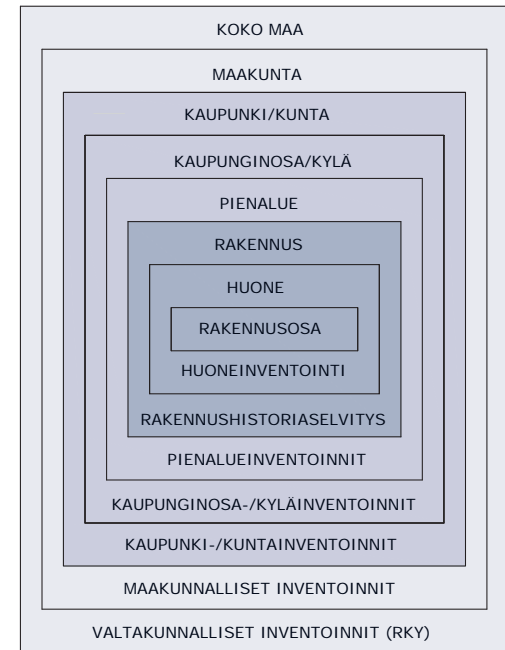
KOKO MAA

MAAKUNTA

KAUPUNKI/KUNTA

KAUPUNGINOSA/KYLÄ

PIENALUE

RAKENNUS

HUONE

RAKENNUSOSA

HUONEINVENTOINTI

RAKENNUSHISTORIASELVITYS

PIENALUEINVENTOINNIT

KAUPUNGINOSA-/KYLÄINVENTOINNIT

KAUPUNKI-/KUNTAINVENTOINNIT

MAAKUNNALLISET INVENTOINNIT

VALTAKUNNALLISET INVENTOINNIT (RKY)